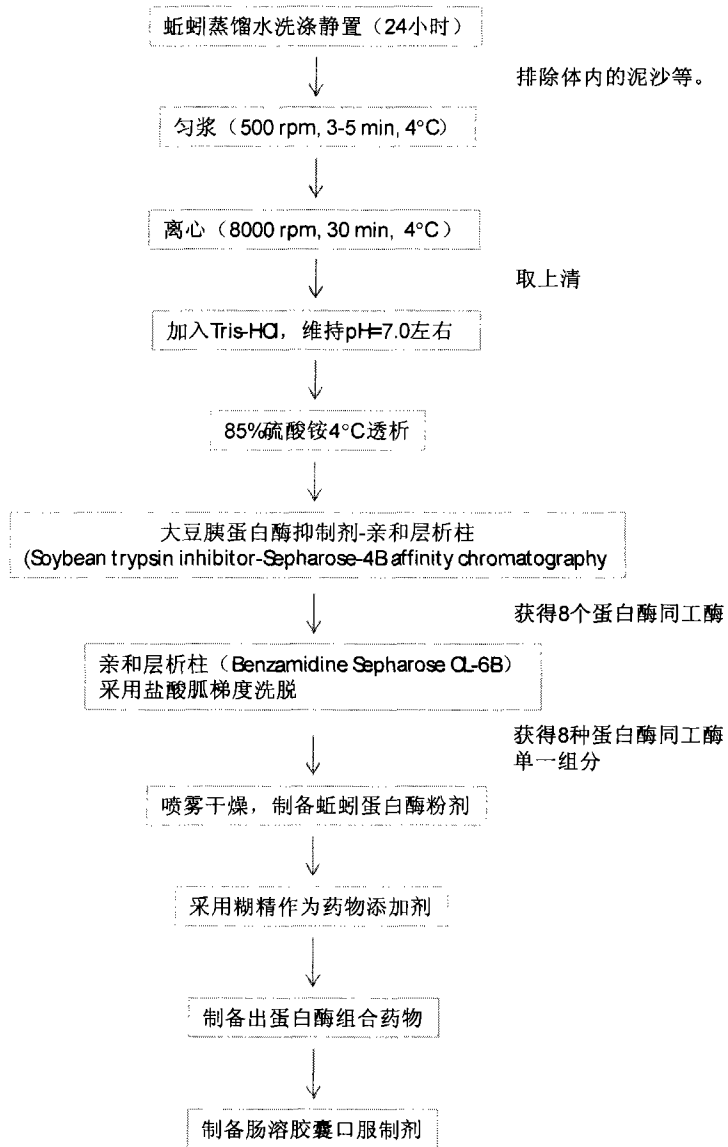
蚯蚓蒸馏水洗涤静置（24小时）

排除体内的泥沙等。

匀浆（500 rpm, 3-5 min, 4°C）

离心（8000 rpm, 30 min, 4°C）

取上清

加入Tris-HCl，维持pH=7.0左右

85%硫酸铵4°C透析

大豆胰蛋白酶抑制剂-亲和层析柱 (Soybean trypsin inhibitor-Sepharose-4B affinity chromatography

获得8个蛋白酶同工酶

亲和层析柱（Benzamidine Sepharose CL-6B） 采用盐酸胍梯度洗脱

获得8种蛋白酶同工酶单一组分

喷雾干燥，制备蚯蚓蛋白酶粉剂

采用糊精作为药物添加剂

制备出蛋白酶组合药物

制备肠溶胶囊口服制剂